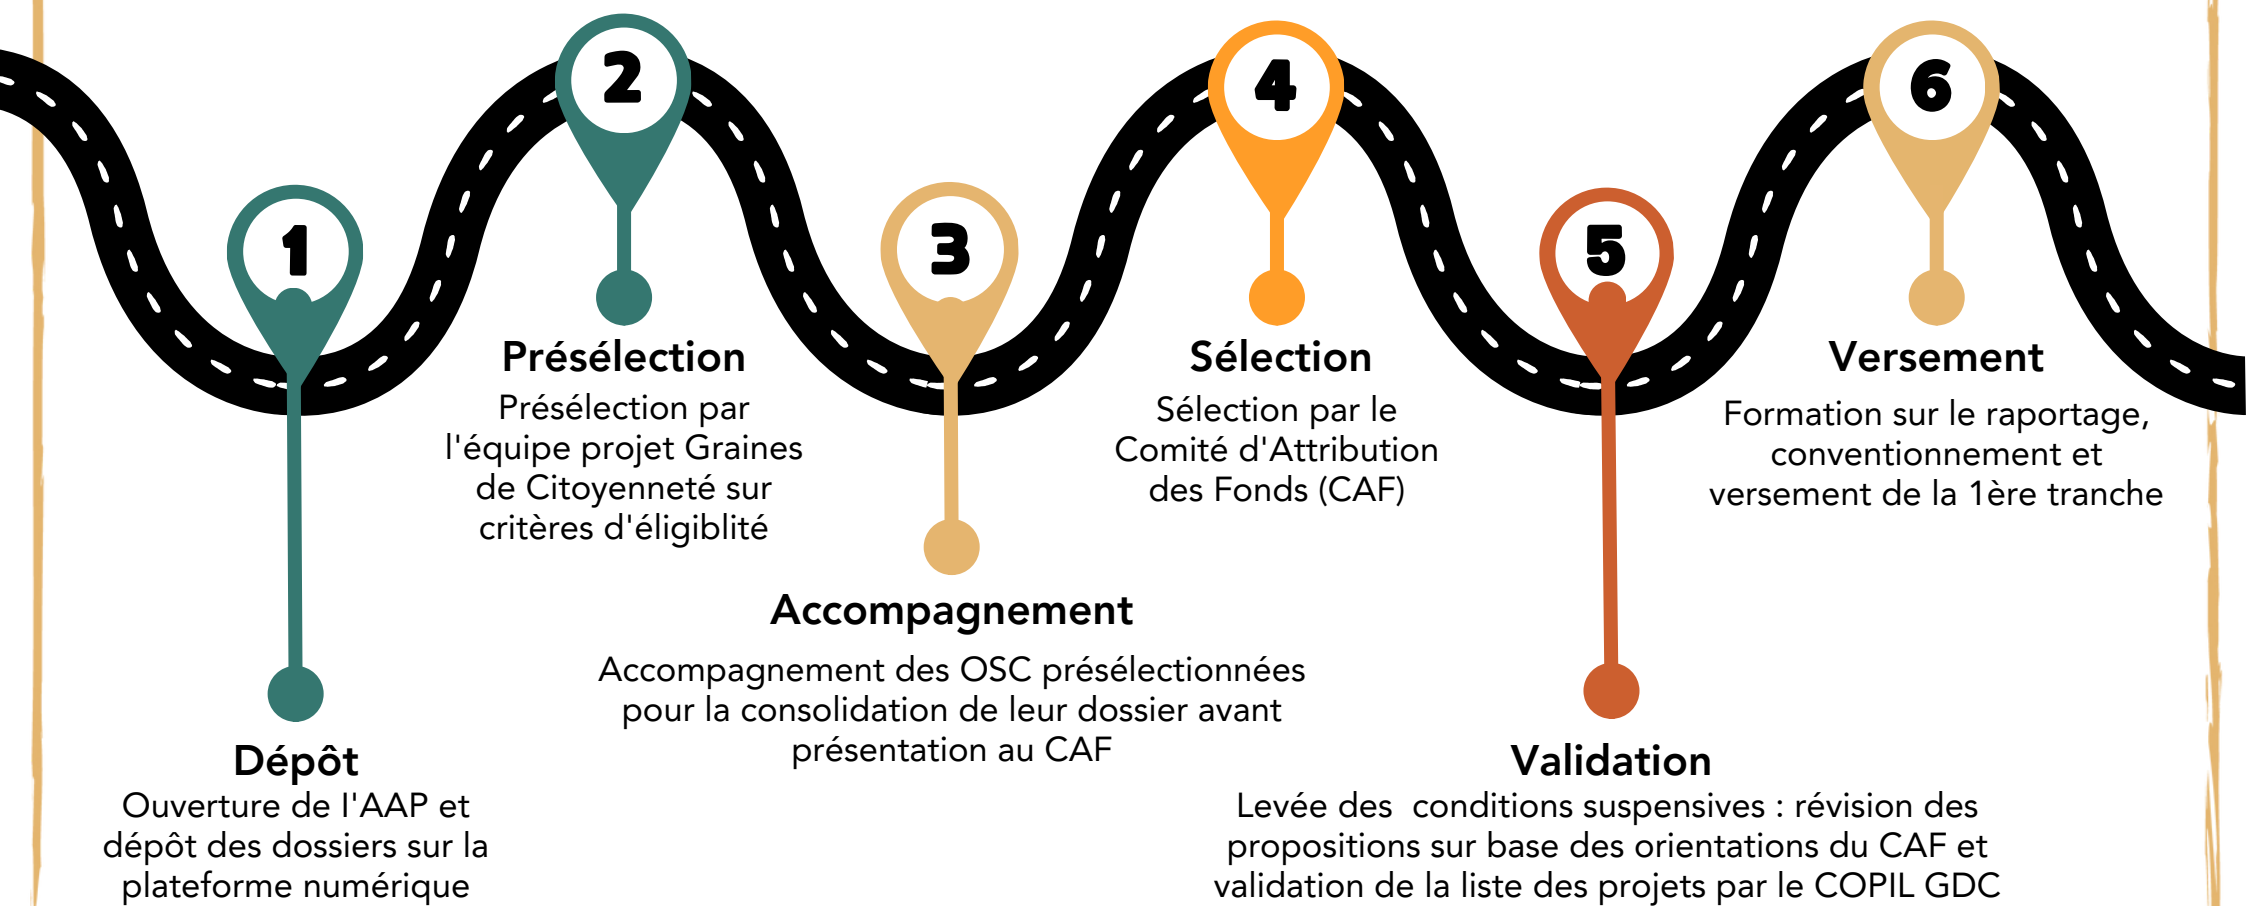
1

2

Présélection
Présélection par l'équipe projet Graines de Citoyenneté sur critères d'éligiblité

3

4

Sélection
Sélection par le Comité d'Attribution des Fonds (CAF)

5

6

Versement
Formation sur le raportage, conventionnement et versement de la 1ère tranche

Accompagnement
Accompagnement des OSC présélectionnées pour la consolidation de leur dossier avant présentation au CAF

Dépôt
Ouverture de l'AAP et dépôt des dossiers sur la plateforme numérique

Validation
Levée des conditions suspensives : révision des propositions sur base des orientations du CAF et validation de la liste des projets par le COPIL GDC